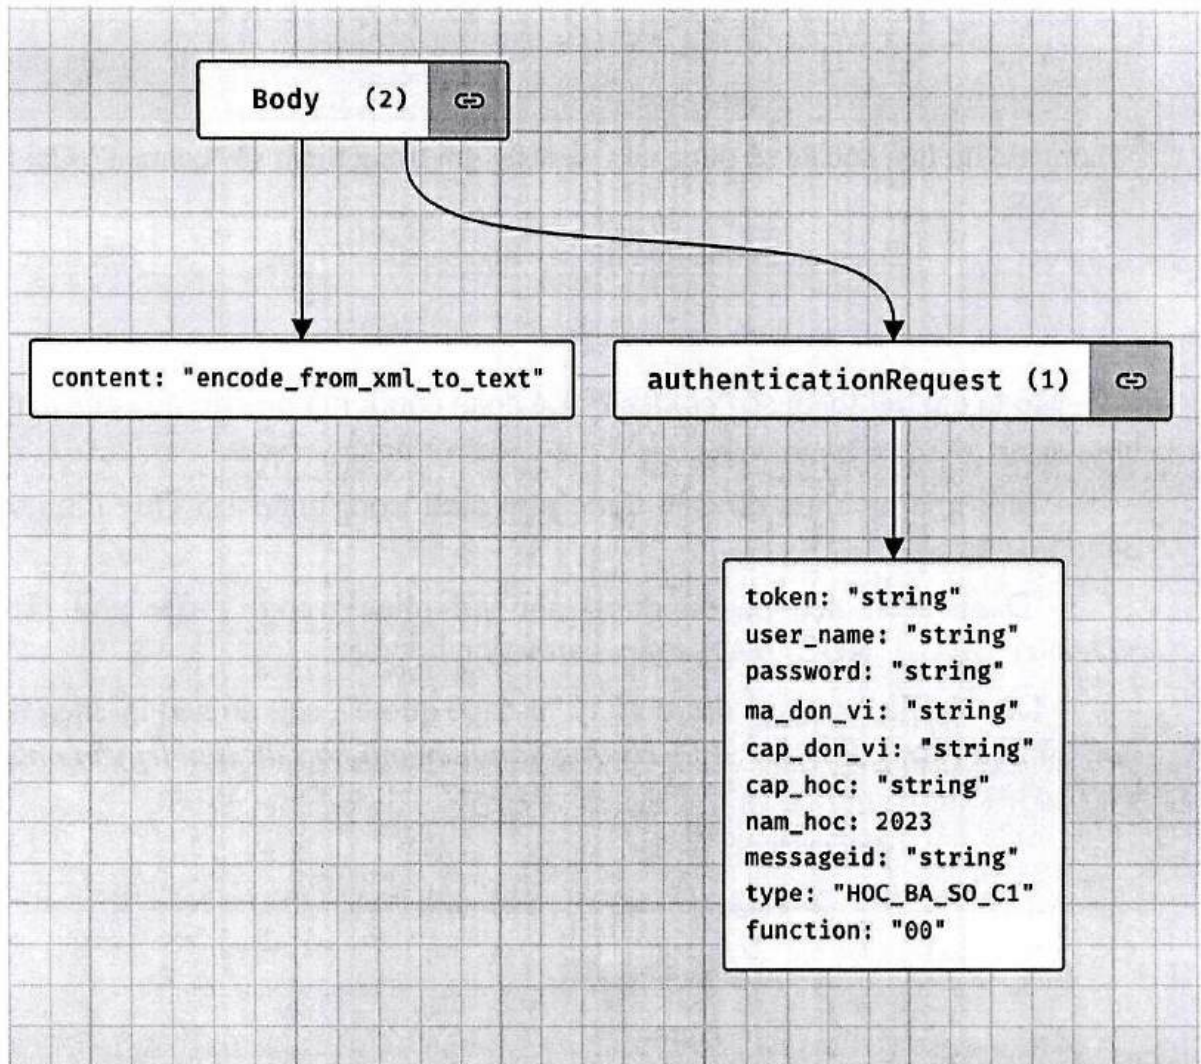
Body (2)

content: "encode_from_xml_to_text"

authenticationRequest (1)

token: "string"
user_name: "string"
password: "string"
ma_don_vi: "string"
cap_don_vi: "string"
cap_hoc: "string"
nam_hoc: 2023
messageid: "string"
type: "HOC_BA_SO_C1"
function: "00"